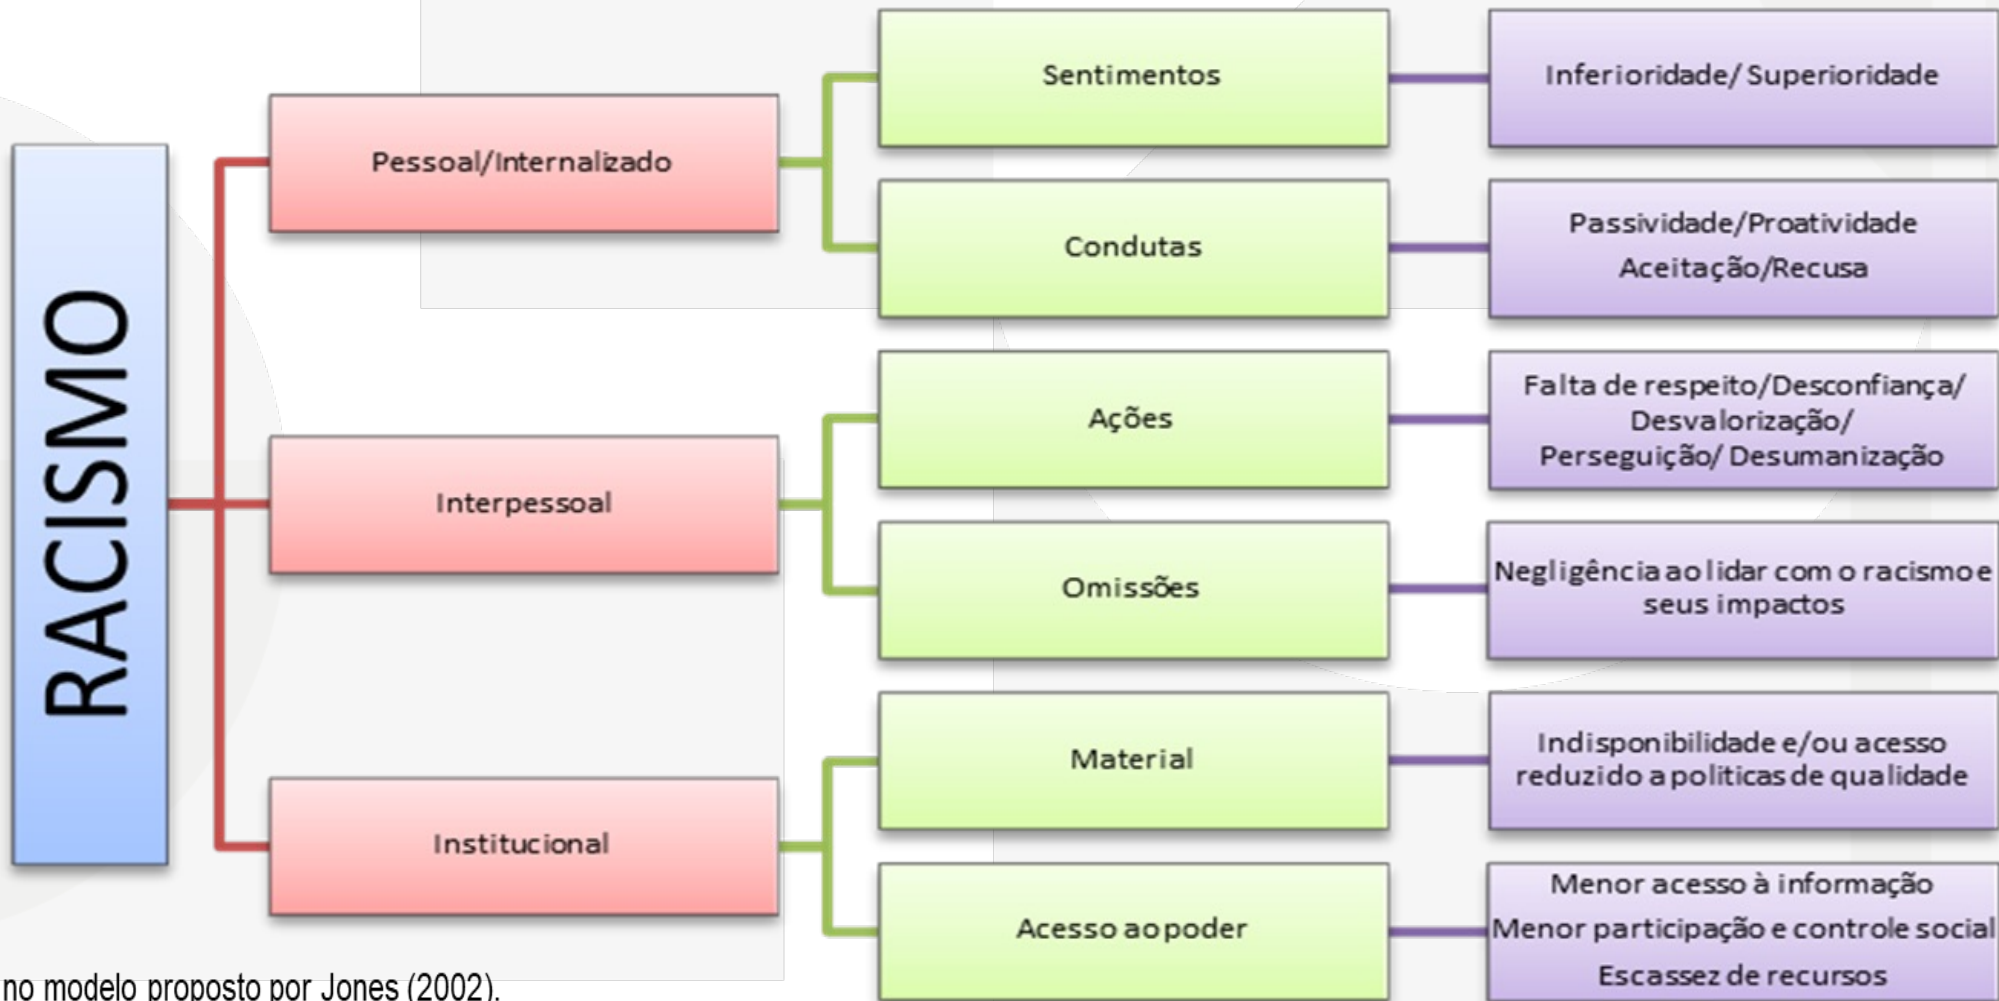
RACISMO

Pessoal/Internalizado

Sentimentos

Inferioridade/ Superioridade

Condutas

Passividade/Proatividade

Aceitação/Recusa

Interpessoal

Ações

Falta de respeito/Desconfiança/ Desvalorização/ Perseguição/ Desumanização

Omissões

Negligência ao lidar com o racismo e seus impactos

Institucional

Material

Indisponibilidade e/ou acesso reduzido a politicas de qualidade

Acesso ao poder

Menor acesso à informação

Menor participação e controle social

Escassez de recursos

no modelo proposto por Jones (2002).